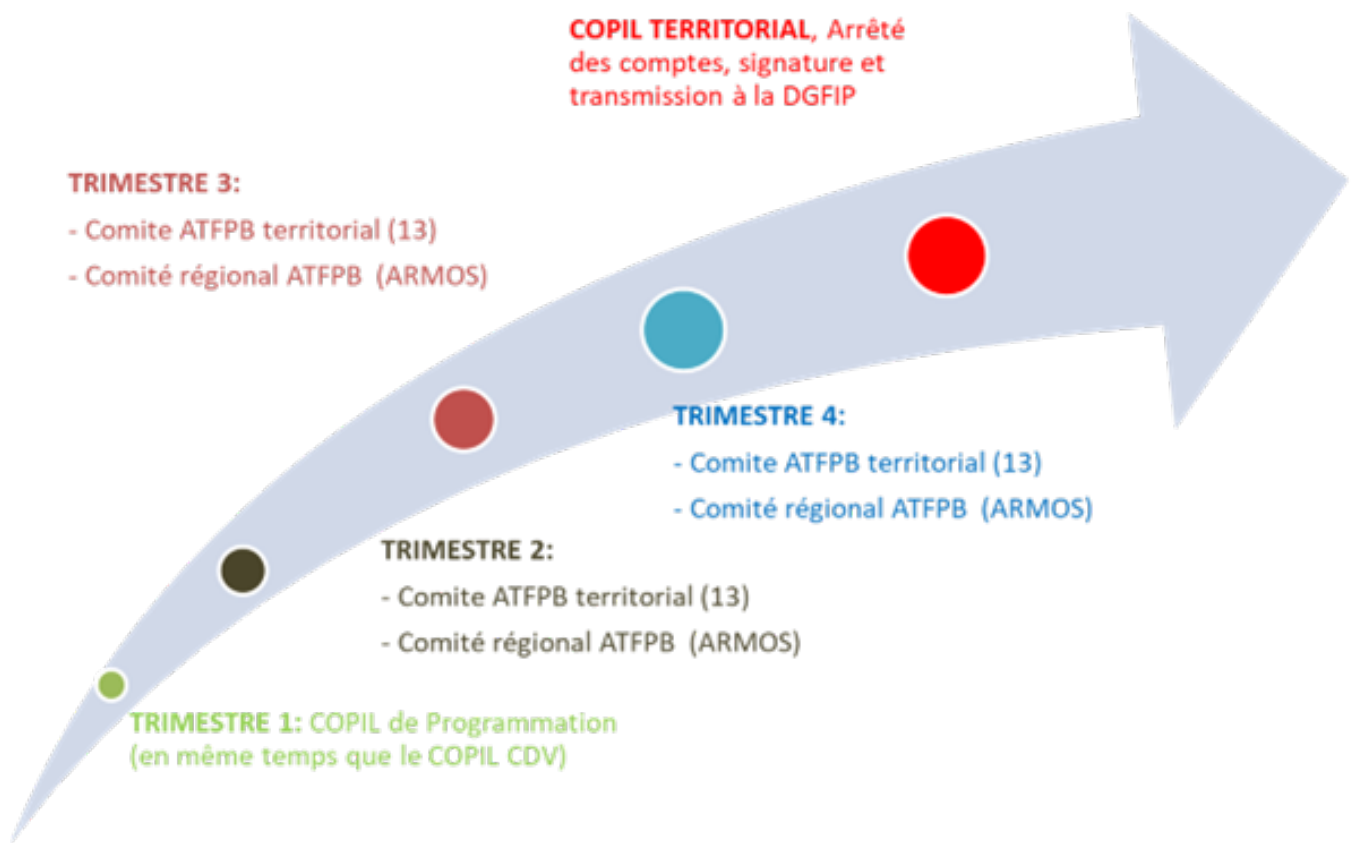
COPIL TERRITORIAL, Arrêté des comptes, signature et transmission à la DGFIP

TRIMESTRE 3:
- Comite ATFPB territorial (13)
- Comité régional ATFPB (ARMOS)

TRIMESTRE 4:
- Comite ATFPB territorial (13)
- Comité régional ATFPB (ARMOS)

TRIMESTRE 2:
- Comite ATFPB territorial (13)
- Comité régional ATFPB (ARMOS)

TRIMESTRE 1: COPIL de Programmation (en même temps que le COPIL CDV)